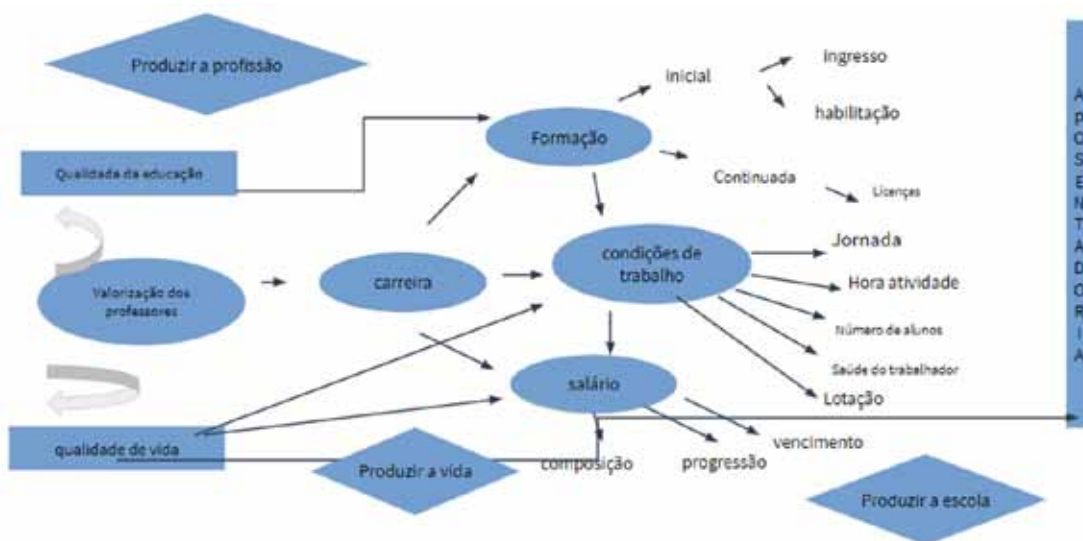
Produzir a profissão

Qualidade da educação

Valorização dos professores

qualidade de vida

Produzir a vida

Formação

Inicial

Ingresso

habilitação

Continuada

Licenças

carreira

condições de trabalho

Jornada

Hora atividade

Número de alunos

Saúde do trabalhador

Lotação

salário

vencimento

progressão

composição

Produzir a escola

A
P
O
S
E
N
T
A
D
O
R
I
A